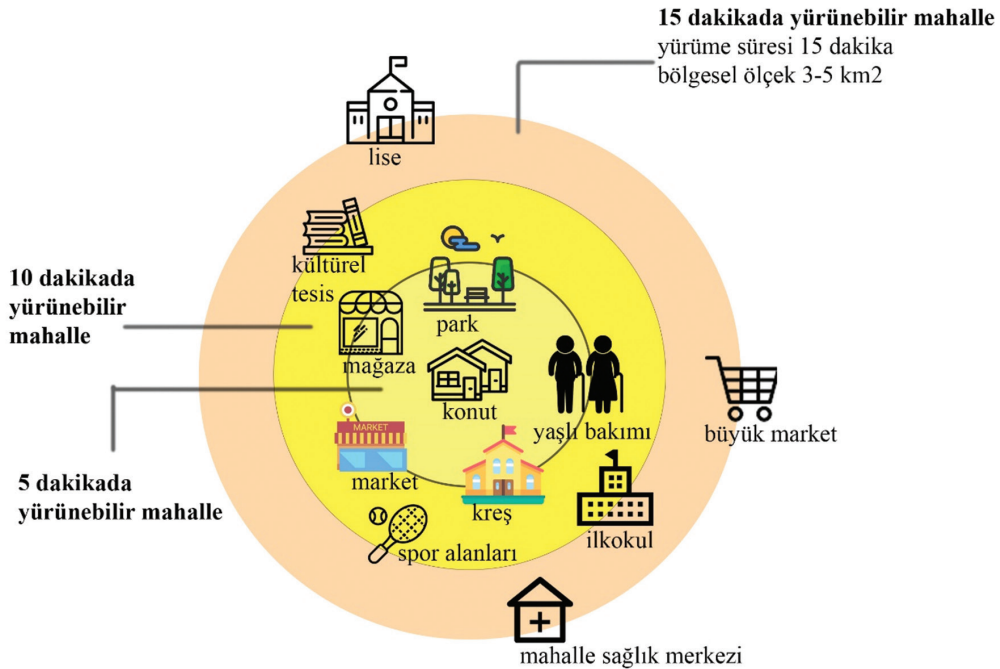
15 dakikada yürünebilir mahalle
yürüme süresi 15 dakika
bölgesel ölçek 3-5 km2

lise

10 dakikada yürünebilir mahalle

kültürel tesis

park

mağaza

konut

yaşlı bakımı

büyük market

MARKET

market

kreş

5 dakikada yürünebilir mahalle

ilkokul

spor alanları

mahalle sağlık merkezi